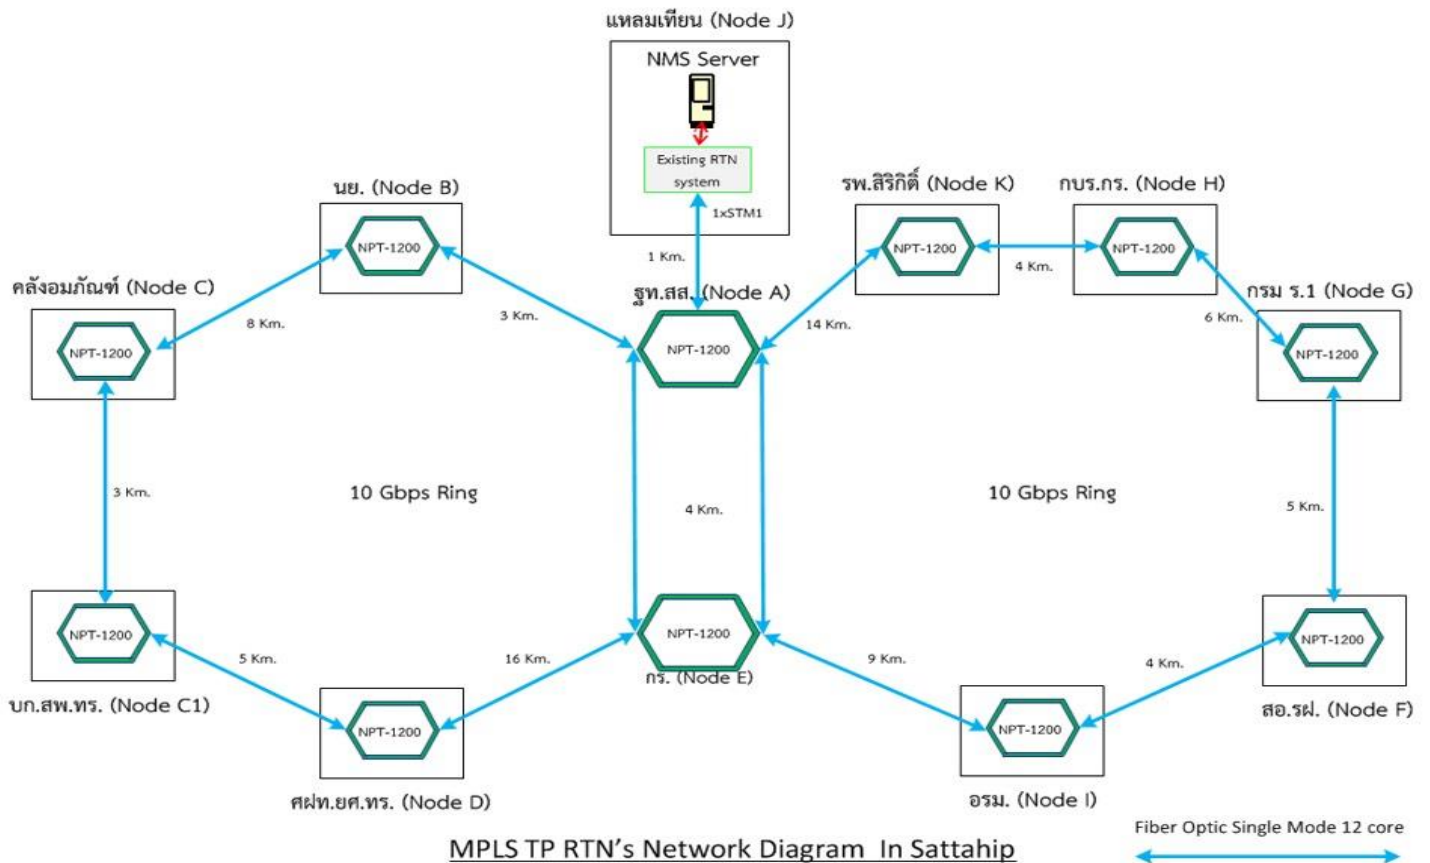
แหลมเทียน (Node J)

NMS Server

Existing RTN system

1xSTM1

1 Km.

นย. (Node B)

NPT-1200

รพ.สิริกิติ์ (Node K)

NPT-1200

กบร.กร. (Node H)

NPT-1200

4 Km.

คลังอมภัณฑ์ (Node C)

NPT-1200

8 Km.

3 Km.

ฐท.สส. (Node A)

NPT-1200

14 Km.

กรม ร.1 (Node G)

6 Km.

NPT-1200

3 Km.

10 Gbps Ring

4 Km.

10 Gbps Ring

5 Km.

NPT-1200

5 Km.

16 Km.

NPT-1200

กร. (Node E)

9 Km.

4 Km.

NPT-1200

บก.สพ.ทร. (Node C1)

NPT-1200

NPT-1200

สอ.รฝ. (Node F)

ศฝท.ยศ.ทร. (Node D)

อรม. (Node I)

MPLS TP RTN's Network Diagram In Sattahip

Fiber Optic Single Mode 12 core